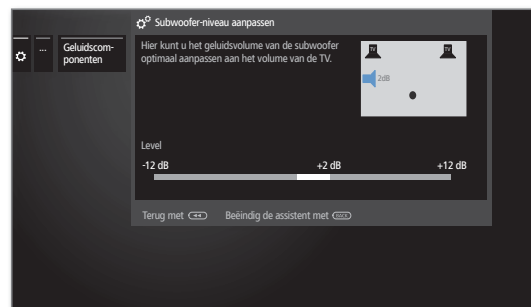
...
Geluidscomponenten

Subwoofer-niveau aanpassen

Hier kunt u het geluidsvolume van de subwoofer optimaal aanpassen aan het volume van de TV.

TV
TV
2dB

Level
-12 dB
+2 dB
+12 dB

Terug met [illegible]
Beëindig de assistent met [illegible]